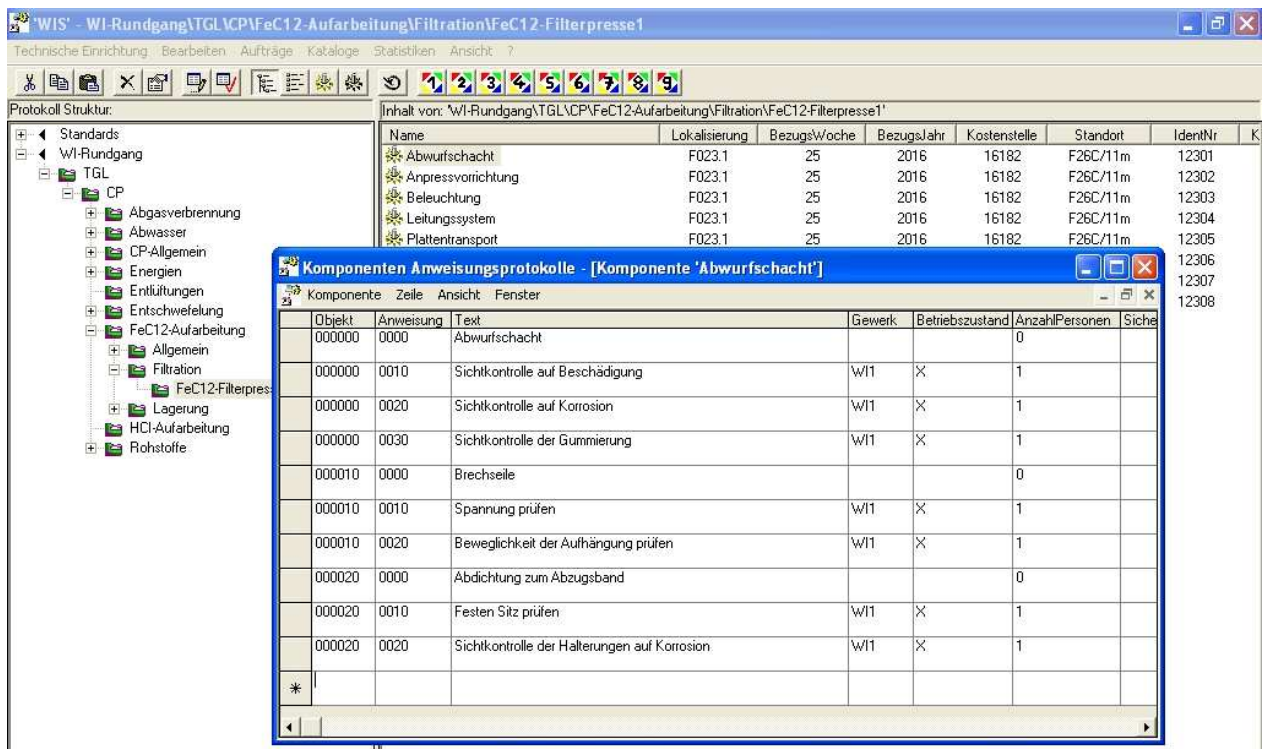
'WIS' - WI-Rundgang\TGL\CP\FeC12-Aufarbeitung\Filtration\FeC12-Filterpresse1

Technische Einrichtung Bearbeiten Aufträge Kataloge Statistiken Ansicht ?

1 2 3 4 5 6 7 8 9

Protokoll Struktur:

Standards
WI-Rundgang
TGL
CP
Abgasverbrennung
Abwasser
CP-Allgemein
Energien
Entlüftungen
Entschwefelung
FeC12-Aufarbeitung
Allgemein
Filtration
FeC12-Filterpress
Lagerung
HCl-Aufarbeitung
Rohstoffe

Inhalt von: 'WI-Rundgang\TGL\CP\FeC12-Aufarbeitung\Filtration\FeC12-Filterpresse1'

| Name | Lokalisierung | BezugsWoche | BezugsJahr | Kostenstelle | Standort | IdentNr | K |
|---|---|---|---|---|---|---|---|
| Abwurfschacht | F023.1 | 25 | 2016 | 16182 | F26C/11m | 12301 | |
| Anpressvorrichtung | F023.1 | 25 | 2016 | 16182 | F26C/11m | 12302 | |
| Beleuchtung | F023.1 | 25 | 2016 | 16182 | F26C/11m | 12303 | |
| Leitungssystem | F023.1 | 25 | 2016 | 16182 | F26C/11m | 12304 | |
| Plattentransport | F023.1 | 25 | 2016 | 16182 | F26C/11m | 12305 | |
| | | | | | | 12306 | |
| | | | | | | 12307 | |
| | | | | | | 12308 | |

Komponenten Anweisungsprotokolle - [Komponente 'Abwurfschacht']

Komponente Zeile Ansicht Fenster

| Objekt | Anweisung | Text | Gewerk | Betriebszustand | AnzahlPersonen | Siche |
|---|---|---|---|---|---|---|
| 000000 | 0000 | Abwurfschacht | | | 0 | |
| 000000 | 0010 | Sichtkontrolle auf Beschädigung | WI1 | X | 1 | |
| 000000 | 0020 | Sichtkontrolle auf Korrosion | WI1 | X | 1 | |
| 000000 | 0030 | Sichtkontrolle der Gummierung | WI1 | X | 1 | |
| 000010 | 0000 | Brechseile | | | 0 | |
| 000010 | 0010 | Spannung prüfen | WI1 | X | 1 | |
| 000010 | 0020 | Beweglichkeit der Aufhängung prüfen | WI1 | X | 1 | |
| 000020 | 0000 | Abdichtung zum Abzugsband | | | 0 | |
| 000020 | 0010 | Festen Sitz prüfen | WI1 | X | 1 | |
| 000020 | 0020 | Sichtkontrolle der Halterungen auf Korrosion | WI1 | X | 1 | |
| * | | | | | | |